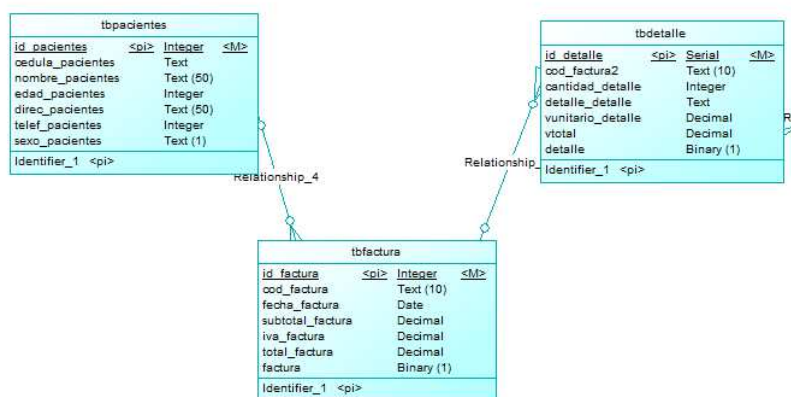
tbpacientes

| id_pacientes | <pi> | Integer | <M> |
|---|---|---|---|
| cedula_pacientes | | Text | |
| nombre_pacientes | | Text (50) | |
| edad_pacientes | | Integer | |
| direc_pacientes | | Text (50) | |
| telef_pacientes | | Integer | |
| sexo_pacientes | | Text (1) | |

Identifier_1 <pi>

Relationship_4

tbdetalle

| id_detalle | <pi> | Serial | <M> |
|---|---|---|---|
| cod_factura2 | | Text (10) | |
| cantidad_detalle | | Integer | |
| detalle_detalle | | Text | |
| vunitario_detalle | | Decimal | |
| vtotal | | Decimal | |
| detalle | | Binary (1) | |

Identifier_1 <pi>

Relationship_

R

tbfactura

| id_factura | <pi> | Integer | <M> |
|---|---|---|---|
| cod_factura | | Text (10) | |
| fecha_factura | | Date | |
| subtotal_factura | | Decimal | |
| iva_factura | | Decimal | |
| total_factura | | Decimal | |
| factura | | Binary (1) | |

Identifier_1 <pi>